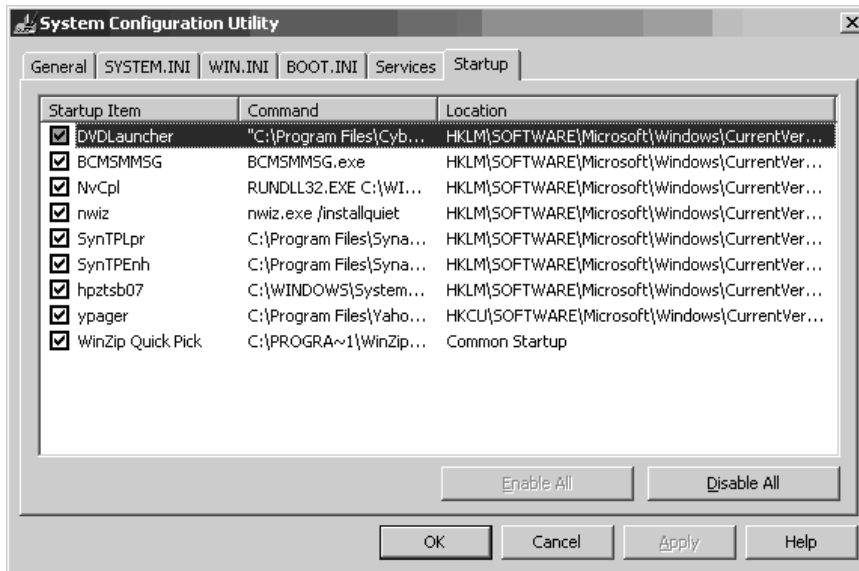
System Configuration Utility

General | SYSTEM.INI | WIN.INI | BOOT.INI | Services | Startup

| Startup Item | Command | Location |
|---|---|---|
| ☑ DVDLauncher | "C:\Program Files\Cyb... | HKLM\SOFTWARE\Microsoft\Windows\CurrentVer... |
| ☑ BCMSMMSG | BCMSMMSG.exe | HKLM\SOFTWARE\Microsoft\Windows\CurrentVer... |
| ☑ NvCpl | RUNDLL32.EXE C:\WI... | HKLM\SOFTWARE\Microsoft\Windows\CurrentVer... |
| ☑ nwiz | nwiz.exe /installquiet | HKLM\SOFTWARE\Microsoft\Windows\CurrentVer... |
| ☑ SynTPLpr | C:\Program Files\Syna... | HKLM\SOFTWARE\Microsoft\Windows\CurrentVer... |
| ☑ SynTPEnh | C:\Program Files\Syna... | HKLM\SOFTWARE\Microsoft\Windows\CurrentVer... |
| ☑ hpztsb07 | C:\WINDOWS\System... | HKLM\SOFTWARE\Microsoft\Windows\CurrentVer... |
| ☑ ypager | C:\Program Files\Yaho... | HKCU\SOFTWARE\Microsoft\Windows\CurrentVer... |
| ☑ WinZip Quick Pick | C:\PROGRA~1\WinZip... | Common Startup |

Enable All | Disable All

OK | Cancel | Apply | Help